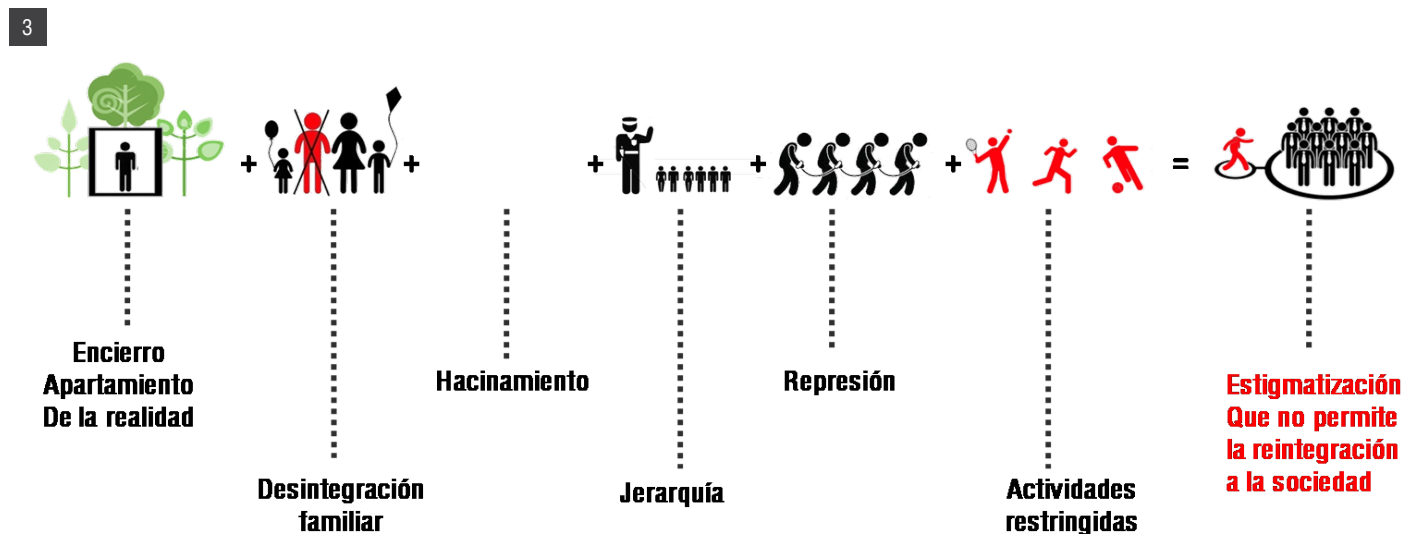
3

+ + + + + =

Encierro
Apartamiento
De la realidad

Desintegración familiar

Hacinamiento

Jerarquía

Represión

Actividades restringidas

Estigmatización
Que no permite
la reintegración
a la sociedad